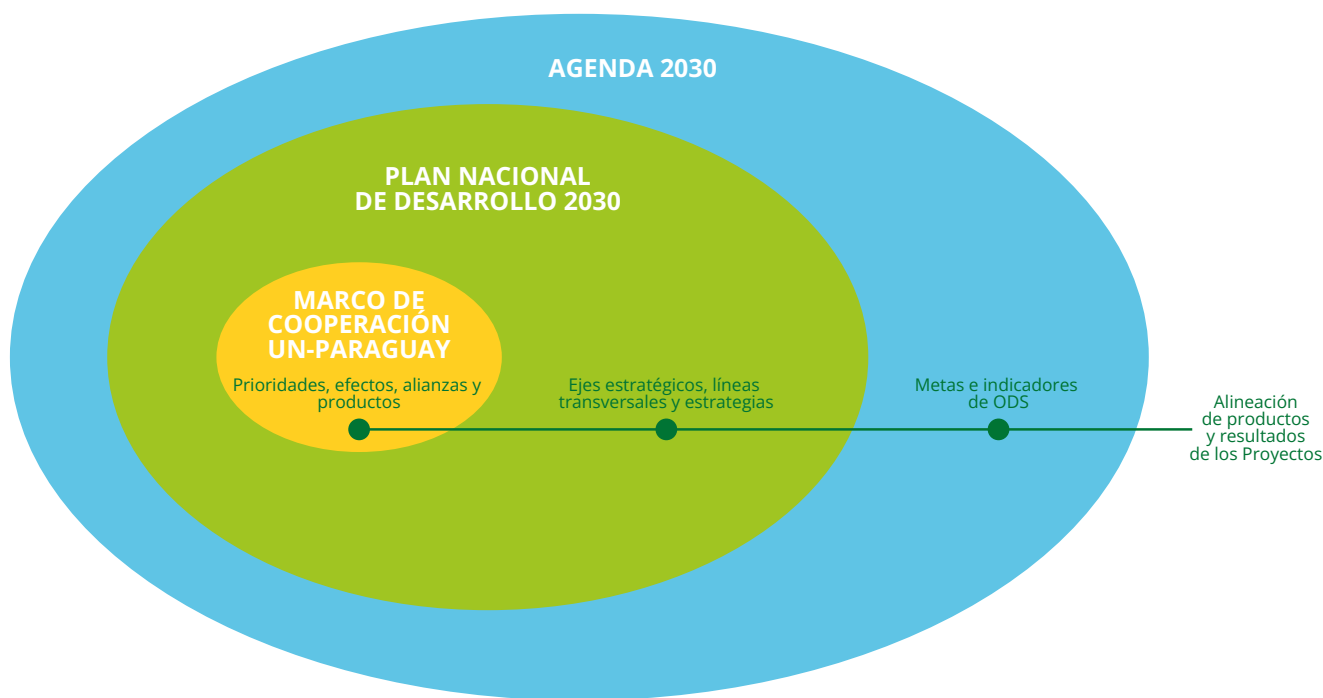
AGENDA 2030

PLAN NACIONAL DE DESARROLLO 2030

MARCO DE COOPERACIÓN UN-PARAGUAY

Prioridades, efectos, alianzas y productos

Ejes estratégicos, líneas transversales y estrategias

Metas e indicadores de ODS

Alineación de productos y resultados de los Proyectos